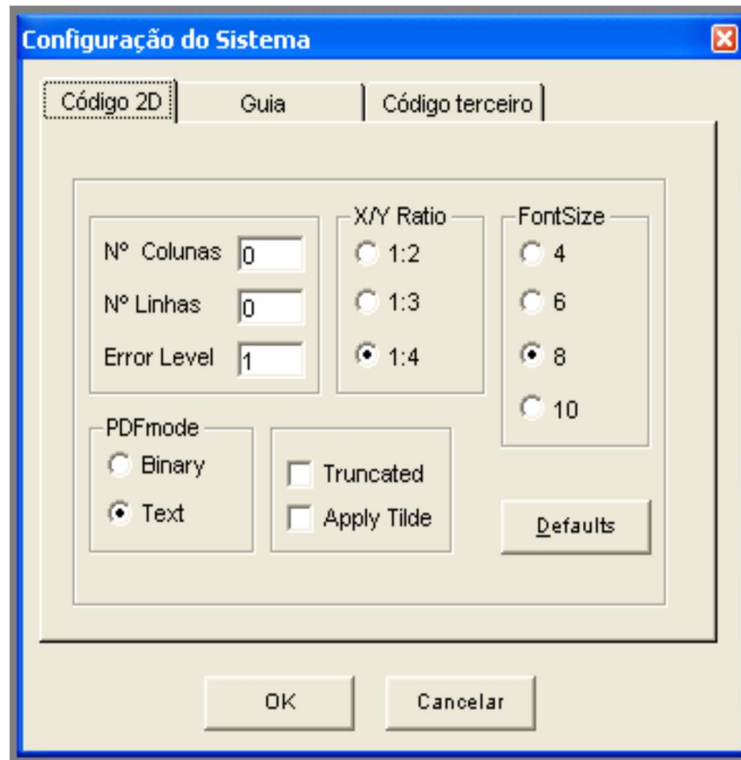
Configuração do Sistema

Código 2D | Guia | Código terceiro

Nº Colunas 0
Nº Linhas 0
Error Level 1

X/Y Ratio
1:2
1:3
1:4

FontSize
4
6
8
10

PDFmode
Binary
Text

Truncated
Apply Tilde

Defaults

OK
Cancelar